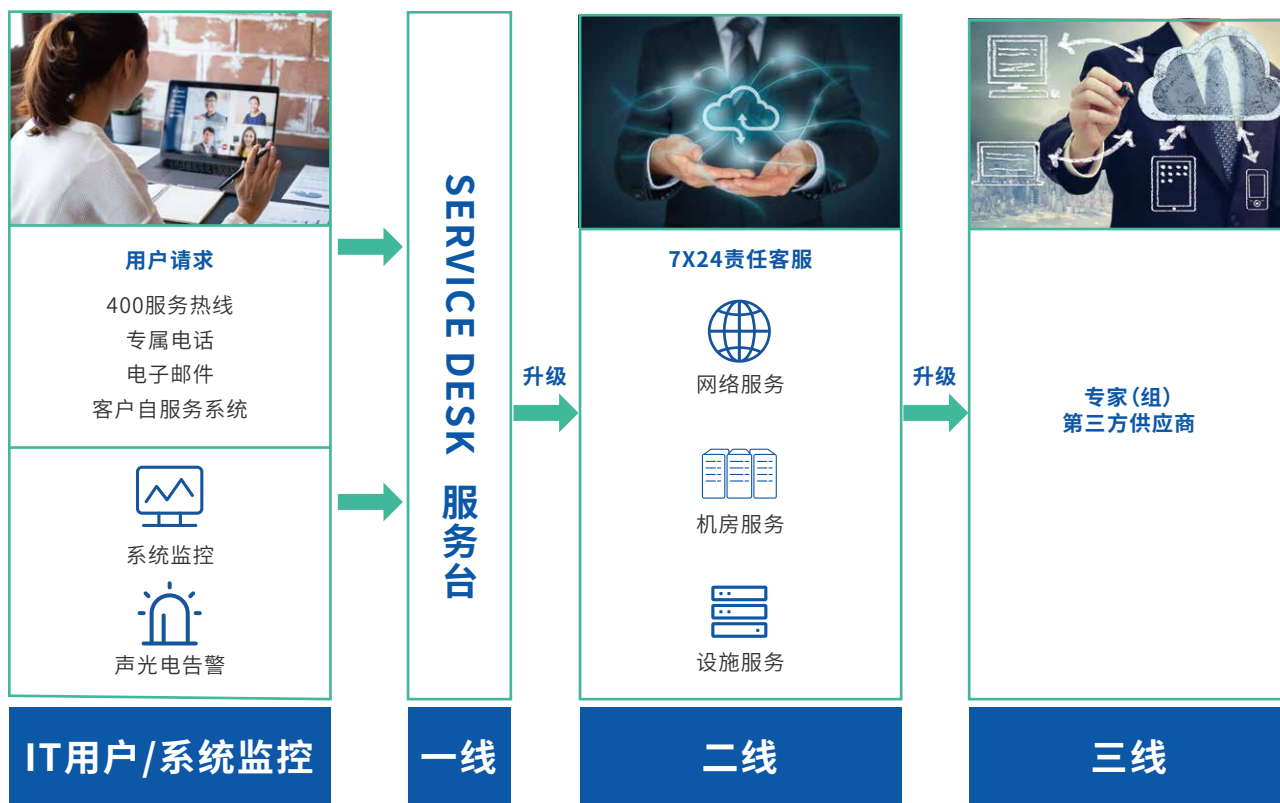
用户请求

400服务热线
专属电话
电子邮件
客户自服务系统

系统监控

声光电告警

SERVICE DESK 服务台

升级

7X24责任客服

网络服务

机房服务

设施服务

升级

专家(组)
第三方供应商

IT用户/系统监控

一线

二线

三线